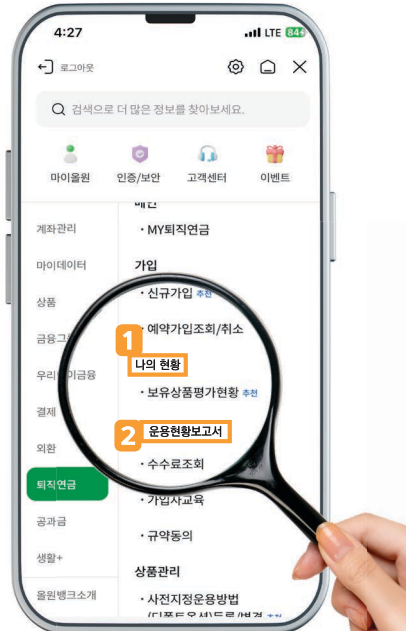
4:27
LTE 84

로그아웃

검색으로 더 많은 정보를 찾아보세요.

마이올원
인증/보안
고객센터
이벤트

계좌관리
마이데이터
상품
금융고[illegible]
우리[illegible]기금융
결제
외환
퇴직연금
공과금
생활+
올원뱅크소개

배관
· MY퇴직연금

가입
· 신규가입 추천
· 예약가입조회/취소

1 나의 현황
· 보유상품평가현황 추천

2 운용현황보고서
· 수수료조회
· 가입자교육
· 규약동의

상품관리
· 사전지정운용방법
(디폴트옵션)등록/변경 추천